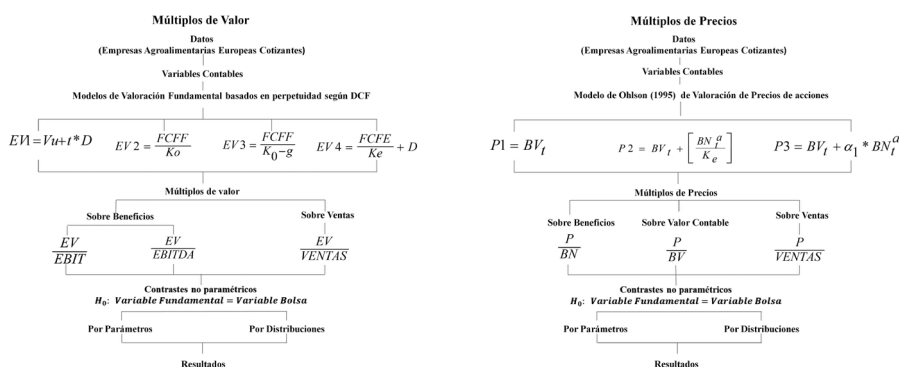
Múltiplos de Valor

Datos
(Empresas Agroalimentarias Europeas Cotizantes)

Variables Contables

Modelos de Valoración Fundamental basados en perpetuidad según DCF

$EV1 = Vu + t * D$ $EV2 = \frac{FCFF}{Ko}$ $EV3 = \frac{FCFF}{K_0 - g}$ $EV4 = \frac{FCFE}{Ke} + D$

Múltiplos de valor

Sobre Beneficios

Sobre Ventas

$\frac{EV}{EBIT}$ $\frac{EV}{EBITDA}$ $\frac{EV}{VENTAS}$

Contrastes no paramétricos
$H_0$: $Variable\ Fundamental = Variable\ Bolsa$

Por Parámetros

Por Distribuciones

Resultados

Múltiplos de Precios

Datos
(Empresas Agroalimentarias Europeas Cotizantes)

Variables Contables

Modelo de Ohlson (1995) de Valoración de Precios de acciones

$P1 = BV_t$ $P2 = BV_t + \left[\frac{BN_t^a}{K_e}\right]$ $P3 = BV_t + \alpha_1 * BN_t^a$

Múltiplos de Precios

Sobre Beneficios

Sobre Valor Contable

Sobre Ventas

$\frac{P}{BN}$ $\frac{P}{BV}$ $\frac{P}{VENTAS}$

Contrastes no paramétricos
$H_0$: $Variable\ Fundamental = Variable\ Bolsa$

Por Parámetros

Por Distribuciones

Resultados